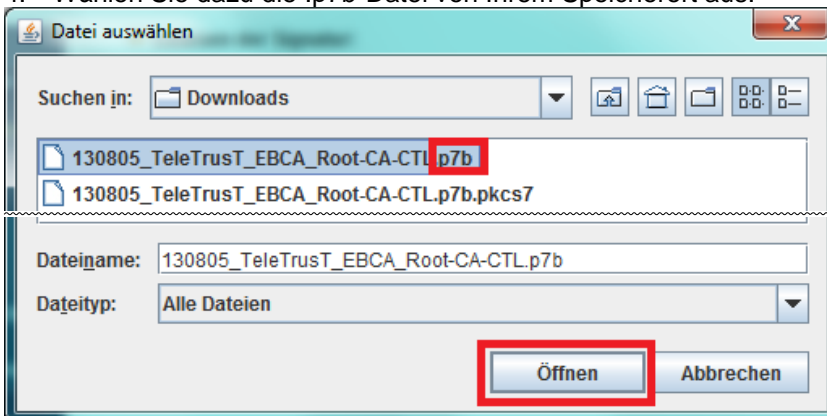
Datei auswählen

Suchen in: Downloads

130805_TeleTrusT_EBCA_Root-CA-CTL.p7b
130805_TeleTrusT_EBCA_Root-CA-CTL.p7b.pkcs7

Dateiname: 130805_TeleTrusT_EBCA_Root-CA-CTL.p7b
Dateityp: Alle Dateien

Öffnen Abbrechen